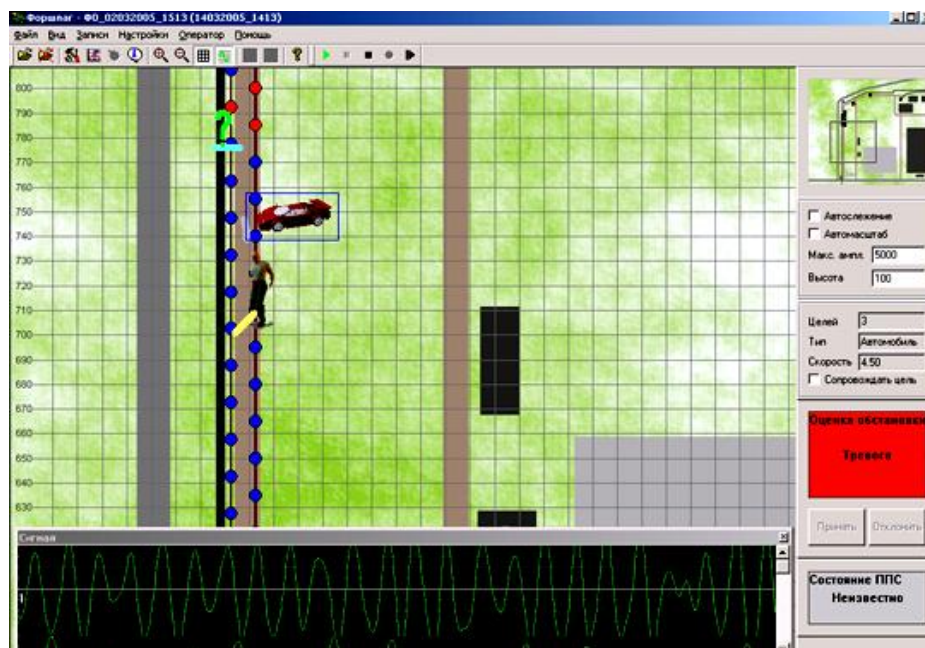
Форпинг - Ф0_02032005_1513 (14032005_1413)

Файл Вид Записи Настройки Оператор Помощь

800
790
780
770
760
750
740
730
720
710
700
690
680
670
660
650
640
630

Автослежение
Автомасштаб
Макс. ампл. 5000
Высота 100

Целей 3
Тип Автомобиль
Скорость 4.50
Сопровождать цель

Оценка обстановки
Тревога

Принять Отклонить

Сигнал

Состояние ППС
Неизвестно